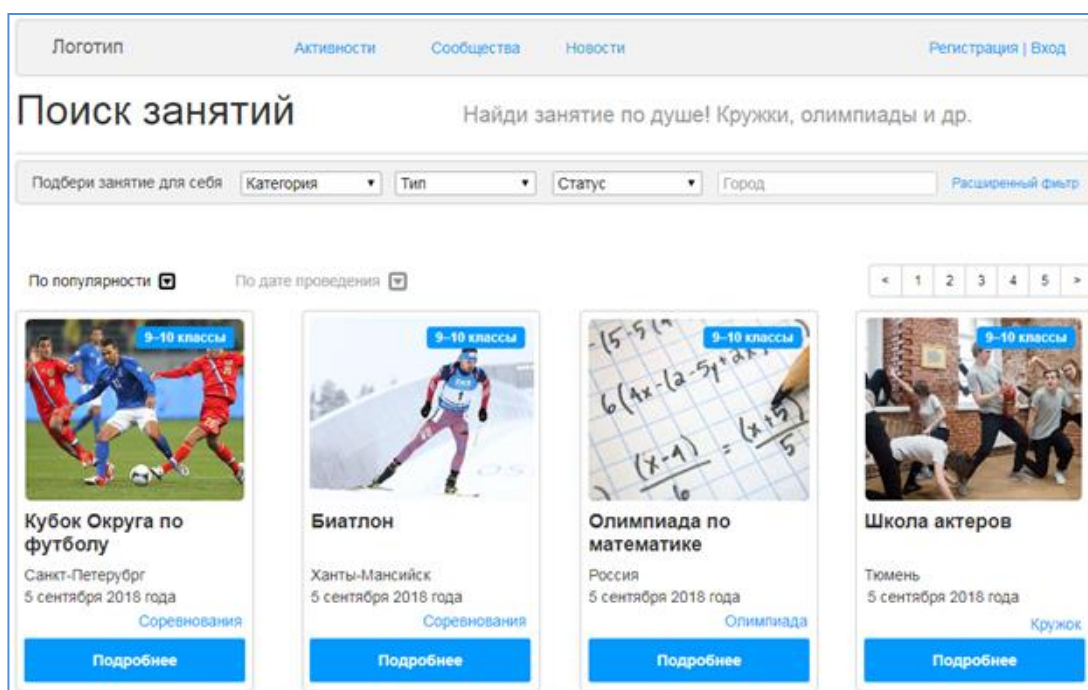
Логотип Активности Сообщества Новости Регистрация | Вход

Поиск занятий

Найди занятие по душе! Кружки, олимпиады и др.

Подбери занятие для себя Категория Тип Статус Город Расширенный фильтр

По популярности По дате проведения

< 1 2 3 4 5 >

9–10 классы

Кубок Округа по футболу

Санкт-Петербург
5 сентября 2018 года

Соревнования

Подробнее

9–10 классы

Биатлон

Ханты-Мансийск
5 сентября 2018 года

Соревнования

Подробнее

9–10 классы

Олимпиада по математике

Россия
5 сентября 2018 года

Олимпиада

Подробнее

9–10 классы

Школа актеров

Тюмень
5 сентября 2018 года

Кружок

Подробнее